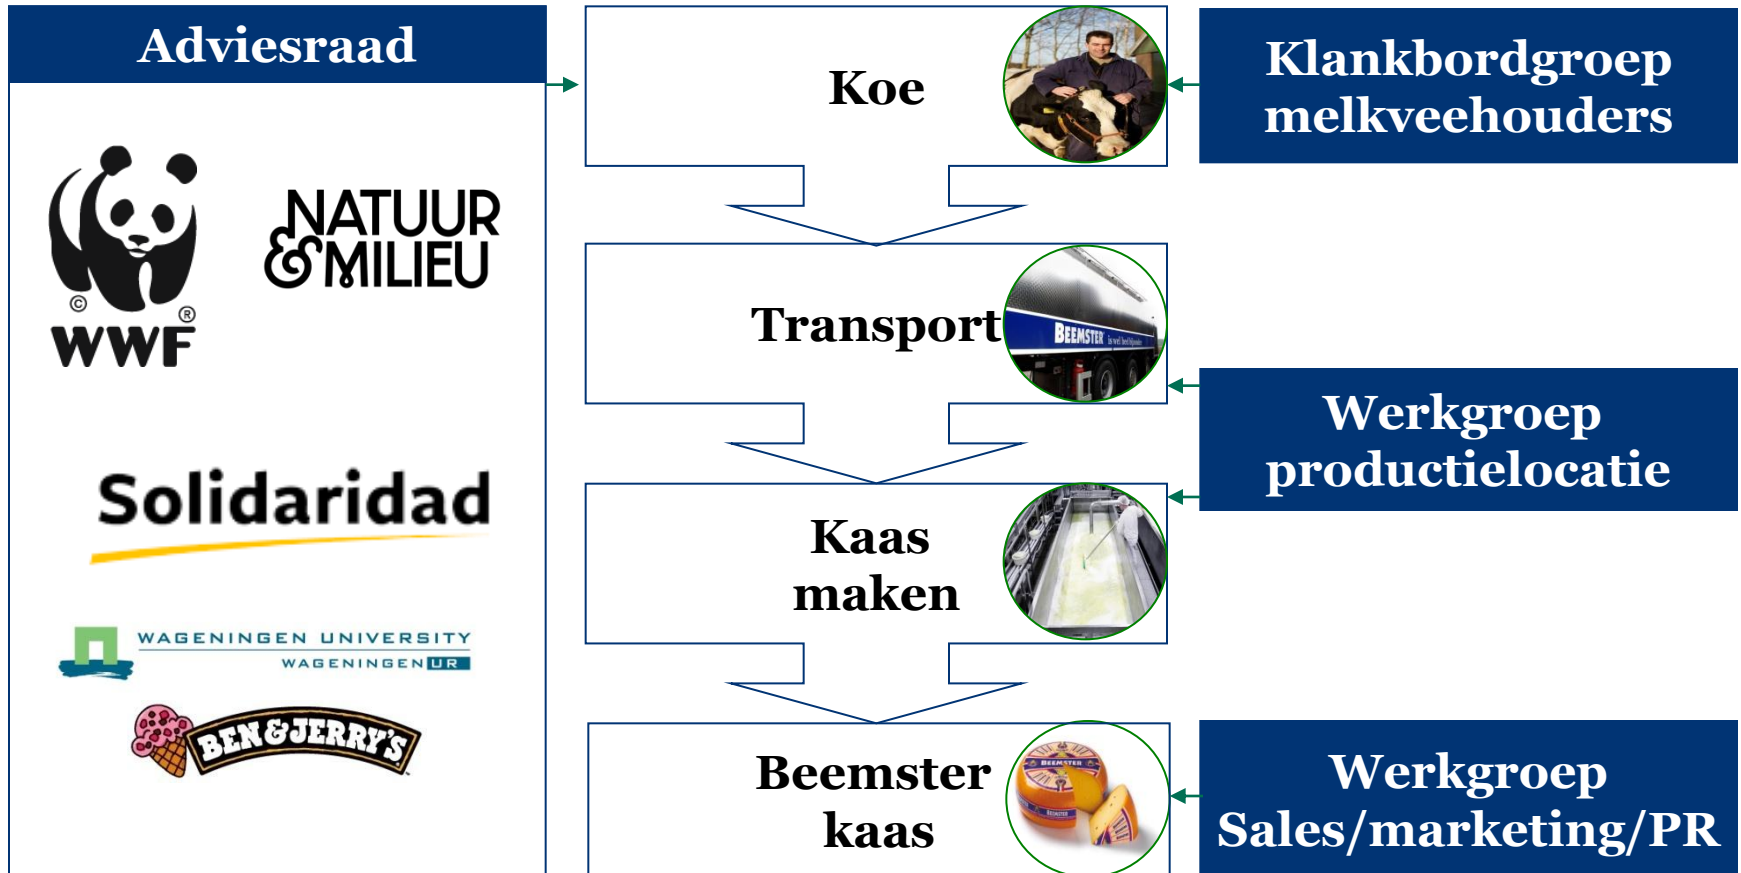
Adviesraad

WWF

NATUUR & MILIEU

Solidaridad

WAGENINGEN UNIVERSITY
WAGENINGEN UR

BEN&JERRY'S

Koe

Transport

BEEMSTER

Kaas maken

Beemster kaas

BEEMSTER

Klankbordgroep melkveehouders

Werkgroep productielocatie

Werkgroep Sales/marketing/PR